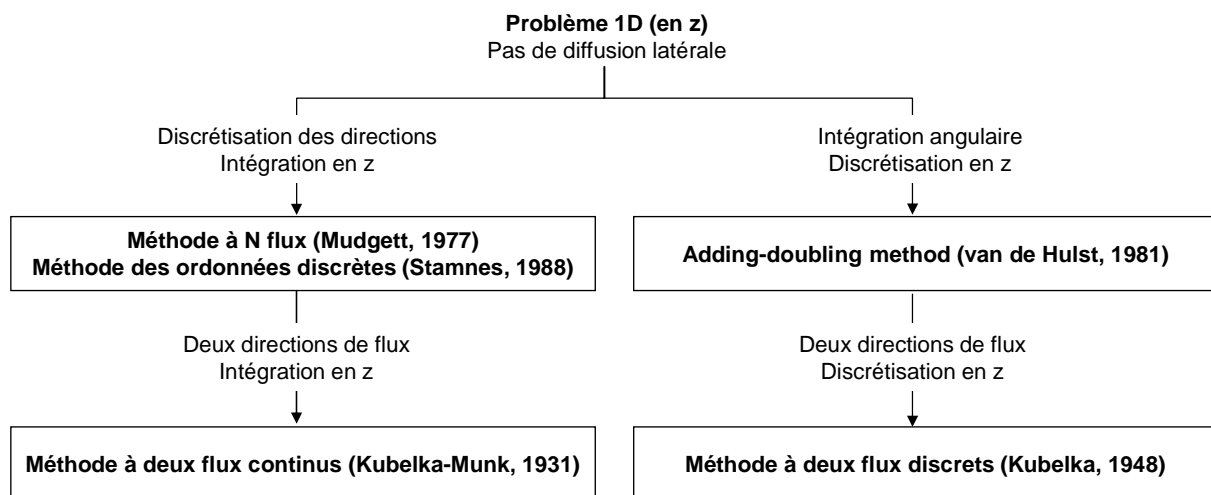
**Problème 1D (en z)**
Pas de diffusion latérale

Discrétisation des directions
Intégration en z

**Méthode à N flux (Mudgett, 1977)**
**Méthode des ordonnées discrètes (Stamnes, 1988)**

Deux directions de flux
Intégration en z

**Méthode à deux flux continus (Kubelka-Munk, 1931)**

Intégration angulaire
Discrétisation en z

**Adding-doubling method (van de Hulst, 1981)**

Deux directions de flux
Discrétisation en z

**Méthode à deux flux discrets (Kubelka, 1948)**